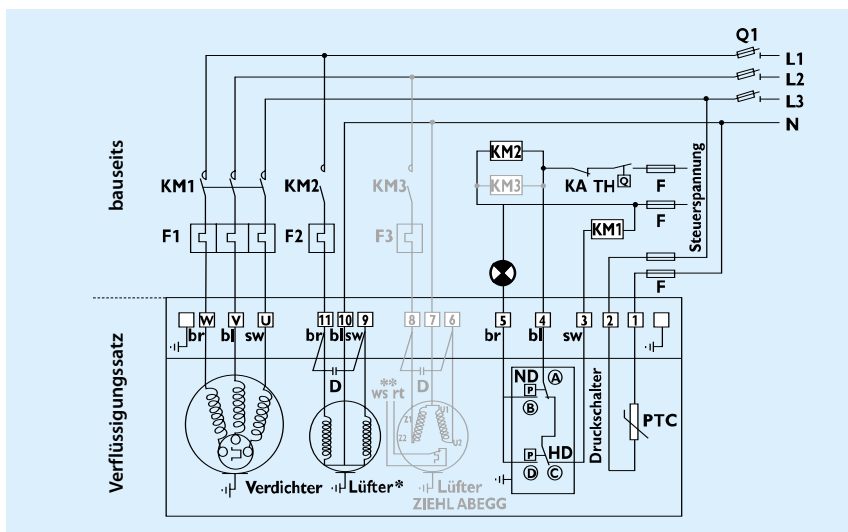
Q1
L1
L2
L3
N

bauseits

KM1 KM2 KM3

KM2
KM3
KA TH
F
F
KM1
Steuerspannung

F1 F2 F3

F

Verflüssigungssatz

W V U
br bl sw

11 10 9
br bl sw

8 7 6

5 4 3 2 1
br bl sw

D
D
**
ws rt
Z1 Z2 U1 U2

ND
P
Ⓐ
Ⓑ
P
HD
Ⓓ Ⓒ

Druckschalter

PTC

Verdichter Lüfter* Lüfter
ZIEHL ABEGG